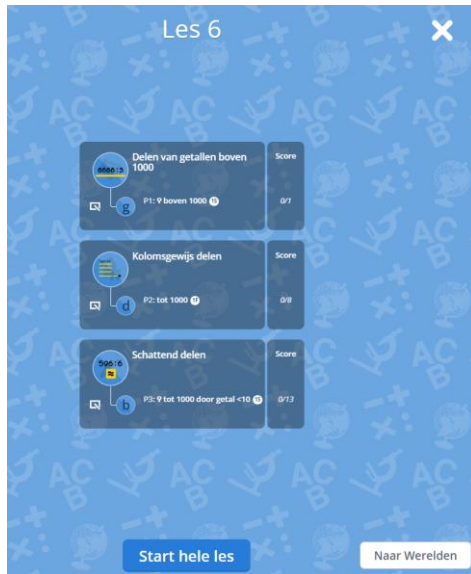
Les 6

Delen van getallen boven 1000

g

P1: 9 boven 1000

Score

0/1

Kolomsgewijs delen

d

P2: tot 1000

Score

0/8

596:6

Schattend delen

b

P3: 9 tot 1000 door getal <10

Score

0/13

Start hele les

Naar Werelden